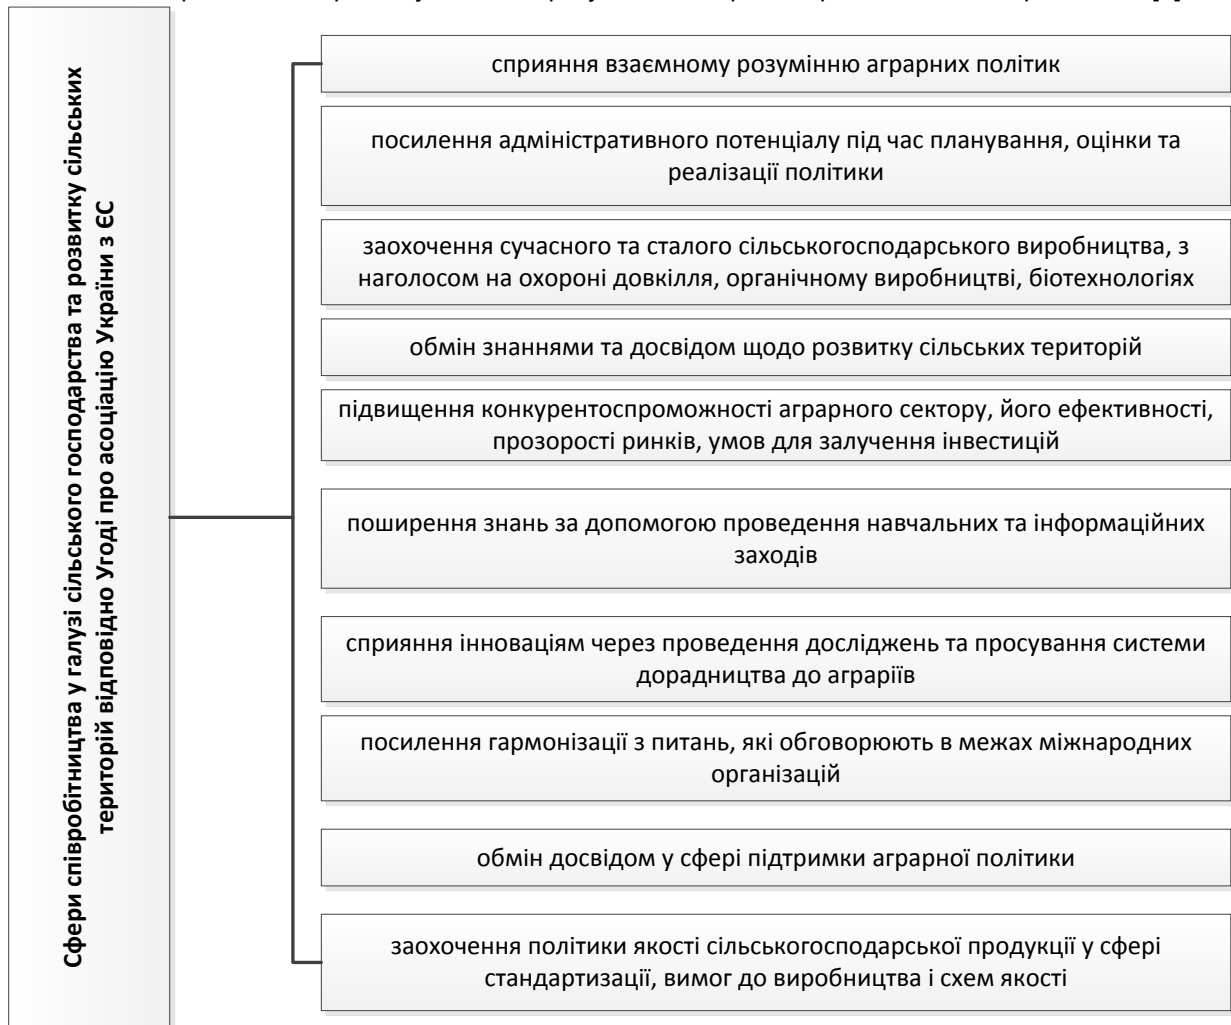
Сфери співробітництва у галузі сільського господарства та розвитку сільських територій відповідно Угоді про асоціацію України з ЄС

сприяння взаємному розумінню аграрних політик

посилення адміністративного потенціалу під час планування, оцінки та реалізації політики

заохочення сучасного та сталого сільськогосподарського виробництва, з наголосом на охороні довкілля, органічному виробництві, біотехнологіях

обмін знаннями та досвідом щодо розвитку сільських територій

підвищення конкурентоспроможності аграрного сектору, його ефективності, прозорості ринків, умов для залучення інвестицій

поширення знань за допомогою проведення навчальних та інформаційних заходів

сприяння інноваціям через проведення досліджень та просування системи дорадництва до аграріїв

посилення гармонізації з питань, які обговорюють в межах міжнародних організацій

обмін досвідом у сфері підтримки аграрної політики

заохочення політики якості сільськогосподарської продукції у сфері стандартизації, вимог до виробництва і схем якості